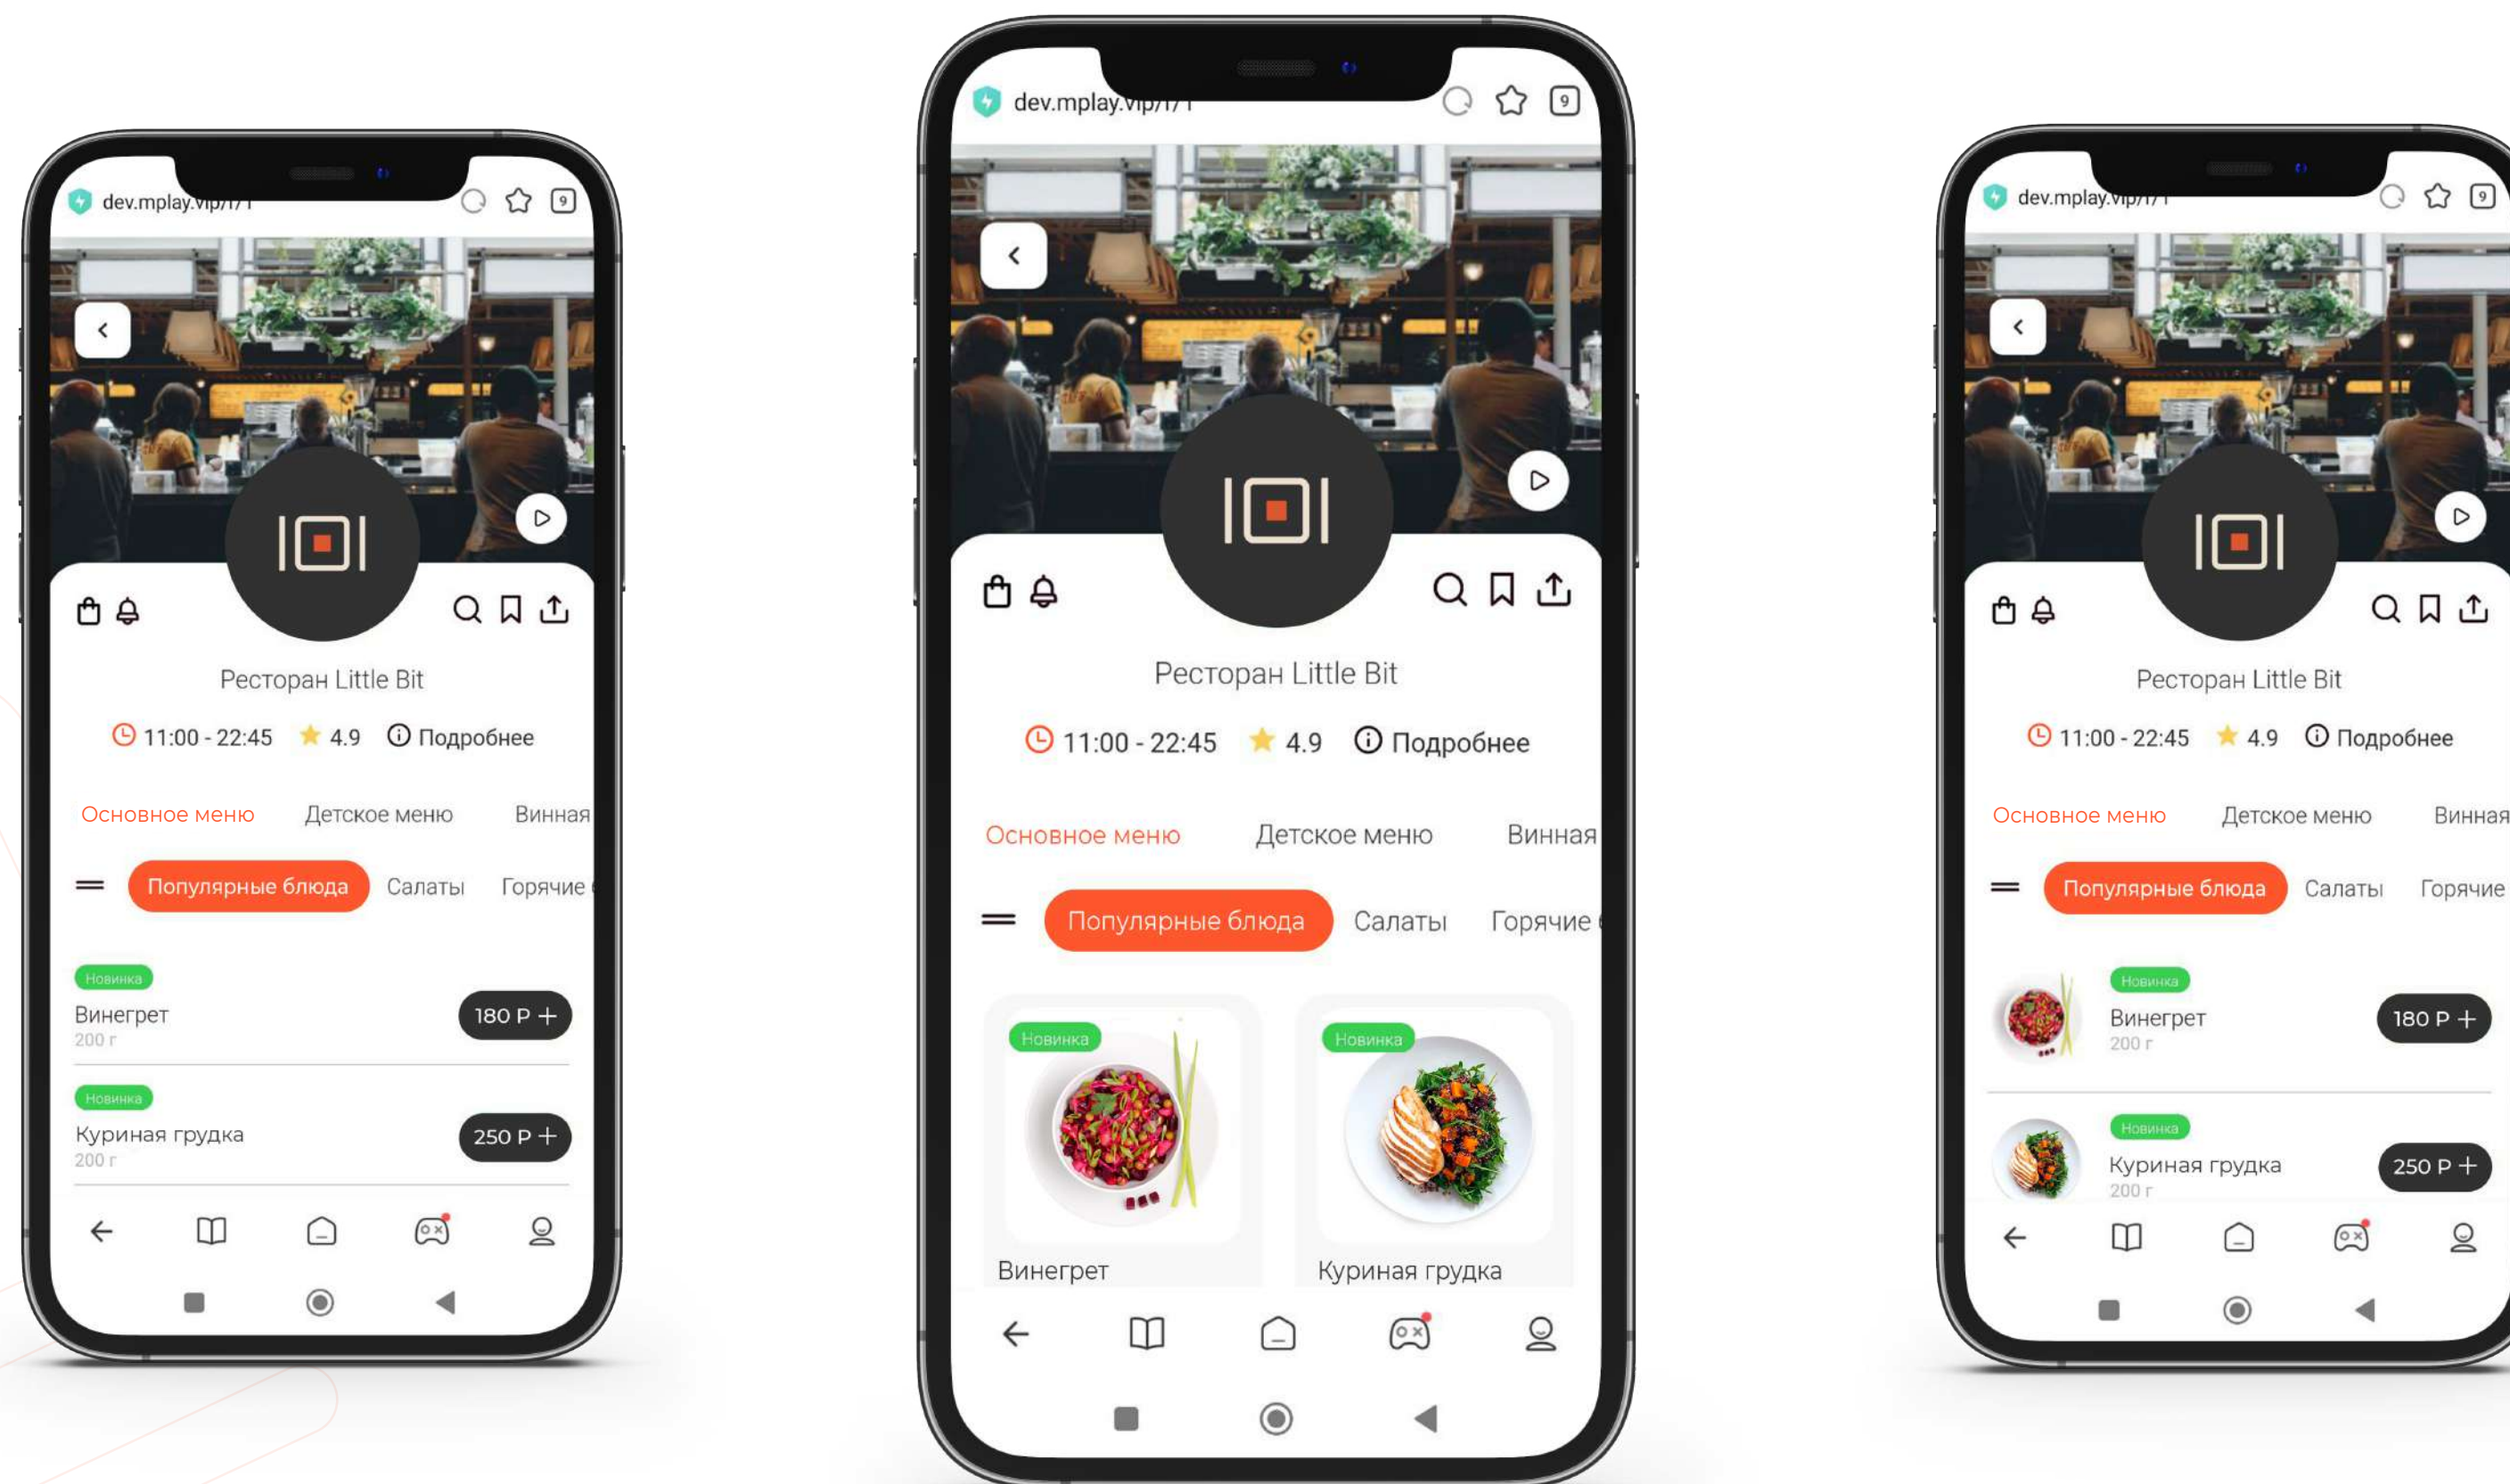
dev.mplay.vip/1/1
9

Ресторан Little Bit

11:00 - 22:45 4.9 Подробнее

Основное меню Детское меню Винная

Популярные блюда Салаты Горячие

Новинка
Винегрет
200 г
180 Р +

Новинка
Куриная грудка
200 г
250 Р +

dev.mplay.vip/1/1
9

Ресторан Little Bit

11:00 - 22:45 4.9 Подробнее

Основное меню Детское меню Винная

Популярные блюда Салаты Горячие

Новинка
Винегрет

Новинка
Куриная грудка

dev.mplay.vip/1/1
9

Ресторан Little Bit

11:00 - 22:45 4.9 Подробнее

Основное меню Детское меню Винная

Популярные блюда Салаты Горячие

Новинка
Винегрет
200 г
180 Р +

Новинка
Куриная грудка
200 г
250 Р +